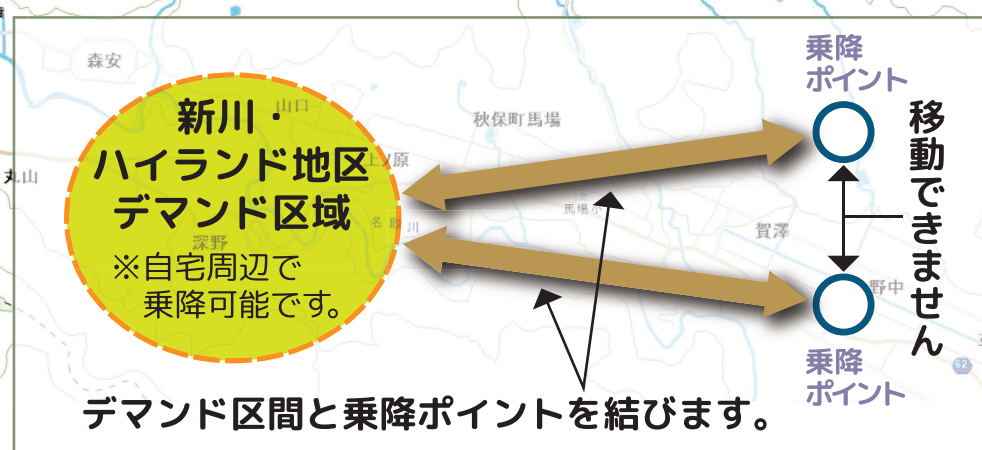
森安

新川・
ハイランド地区
デマンド区域
※自宅周辺で
乗降可能です。

山口

上ノ原

名取川

深野

秋保町馬場

馬場小

賀澤

野中

丸山

乗降
ポイント

移動できません

乗降
ポイント

デマンド区間と乗降ポイントを結びます。